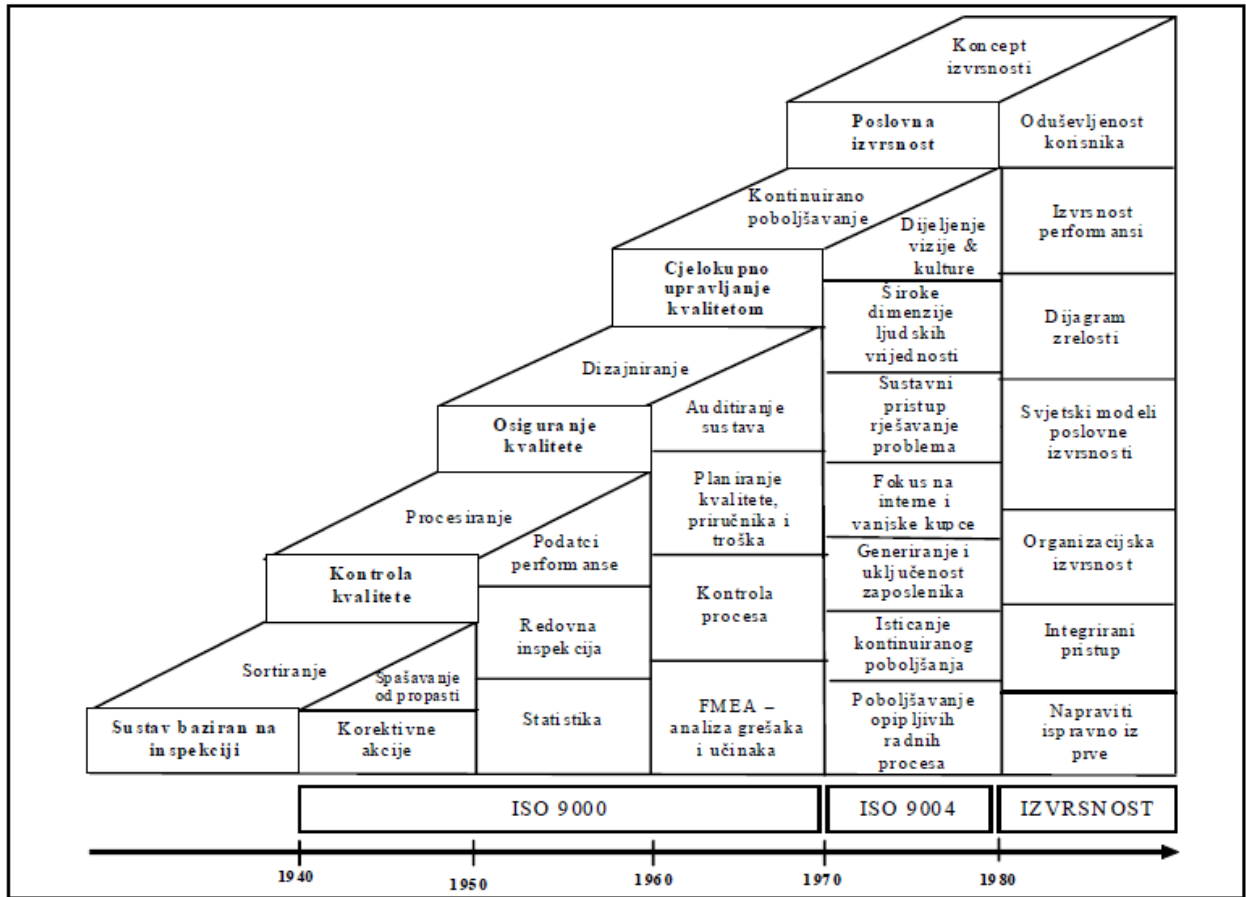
Koncept izvrsnosti

Poslovna izvrsnost

Oduševljenost korisnika

Kontinuirano poboljšavanje

Dijeljenje vizije & kulture

Izvrsnost performansi

Cjelokupno upravljanje kvalitetom

Široke dimenzije ljudskih vrijednosti

Dijagram zrelosti

Dizajniranje

Sustavni pristup rješavanje problema

Osiguranje kvalitete

Auditiranje sustava

Svjetski modeli poslovne izvrsnosti

Planiranje kvalitete, priručnika i troška

Fokus na interne i vanjske kupce

Procesiranje

Podatci performanse

Generiranje i uključenost zaposlenika

Organizacijska izvrsnost

Kontrola kvalitete

Kontrola procesa

Isticanje kontinuiranog poboljšanja

Integrirani pristup

Redovna inspekcija

Sortiranje

Spašavanje od propasti

Poboljšavanje opipljivih radnih procesa

Napraviti ispravno iz prve

Sustav baziran na inspekciji

Korektivne akcije

Statistika

FMEA – analiza grešaka i učinaka

ISO 9000

ISO 9004

IZVRSNOST

1940

1950

1960

1970

1980